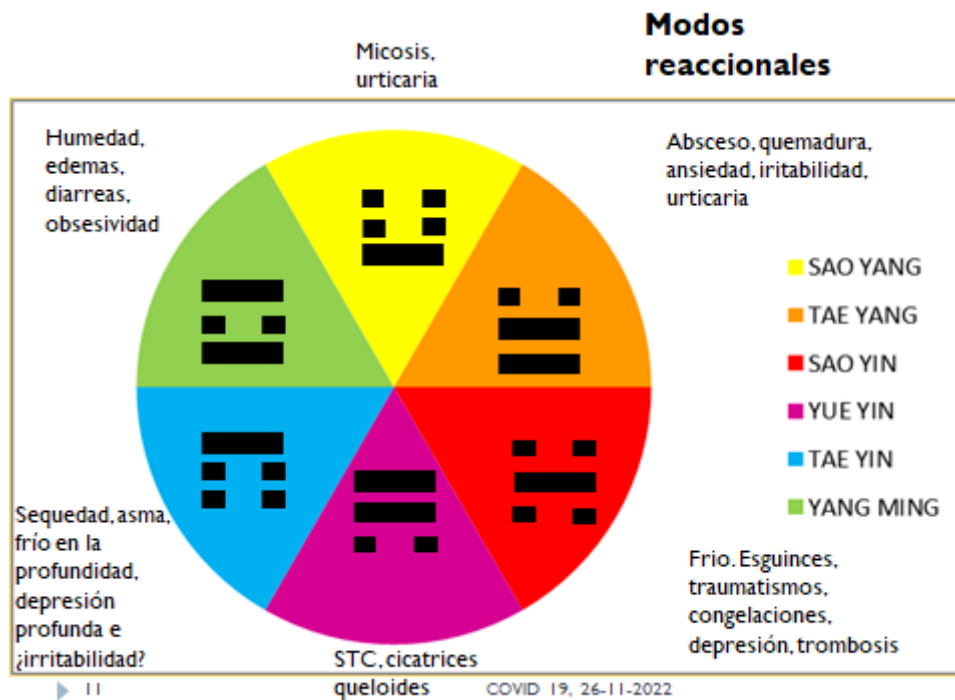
Modos reaccionales

Micosis, urticaria

Humedad, edemas, diarreas, obsesividad

Absceso, quemadura, ansiedad, iritabilidad, urticaria

SAO YANG
TAE YANG
SAO YIN
YUE YIN
TAE YIN
YANG MING

Sequedad, asma, frío en la profundidad, depresión profunda e ¿irritabilidad?

Frio. Esguinces, traumatismos, congelaciones, depresión, trombosis

STC, cicatrices queloides

11

COVID 19, 26-11-2022